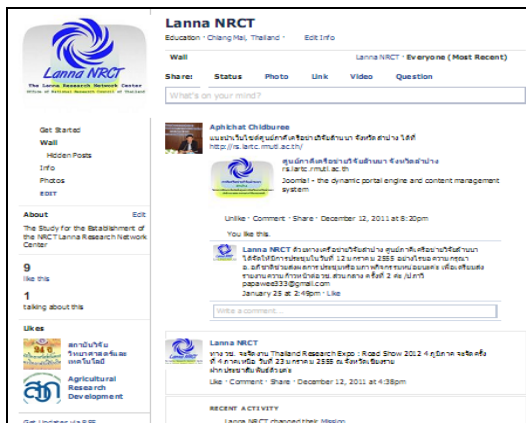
Lanna NRCT
The Lanna Research Network Center
Office of National Research Council of Thailand

Lanna NRCT
Education · Chiang Mai, Thailand · Edit Info

Wall
Lanna NRCT · Everyone (Most Recent)

Share: Status Photo Link Video Question

What's on your mind?

Get Started
Wall
Hidden Posts
Info
Photos
EDIT

About
Edit
The Study for the Establishment of the NRCT Lanna Research Network Center

9
like this

1
talking about this

Likes
สถาบันวิจัย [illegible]
Agricultural Research Development

Get Updates via RSS

Aphichat Chidburee
แนะนำเว็บไซต์ศูนย์ศักดิ์เครือข่ายวิจัยล้านนา จังหวัดลำปาง ได้ที่ http://rs.lartc.rmutl.ac.th/

ศูนย์การศึกษาเครือข่ายวิจัยล้านนา จังหวัดลำปาง
rs.lartc.rmutl.ac.th
Joomla! - the dynamic portal engine and content management system

Unlike · Comment · Share · December 12, 2011 at 8:20pm

You like this.

Lanna NRCT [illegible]
papawee333@gmail.com
January 25 at 2:49pm · Like

Write a comment...

Lanna NRCT
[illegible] Thailand Research Expo : Road Show 2012 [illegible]
Like · Comment · Share · December 12, 2011 at 4:38pm

RECENT ACTIVITY
Lanna NRCT changed their Mission